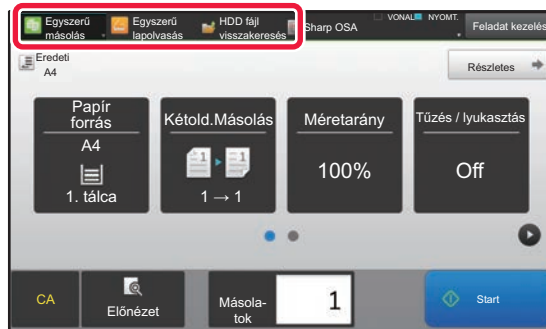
Egyszerű másolás
Egyszerű lapolvasás
HDD fájl visszakeresés
Sharp OSA
VONAL
NYOMT.
Feladat kezelés

Eredeti
A4

Részletes

Papír forrás
A4
1. tálca

Kétold.Másolás
1 → 1

Méretarány
100%

Tűzés / lyukasztás
Off

CA
Előnézet
Másolatok
1
Start